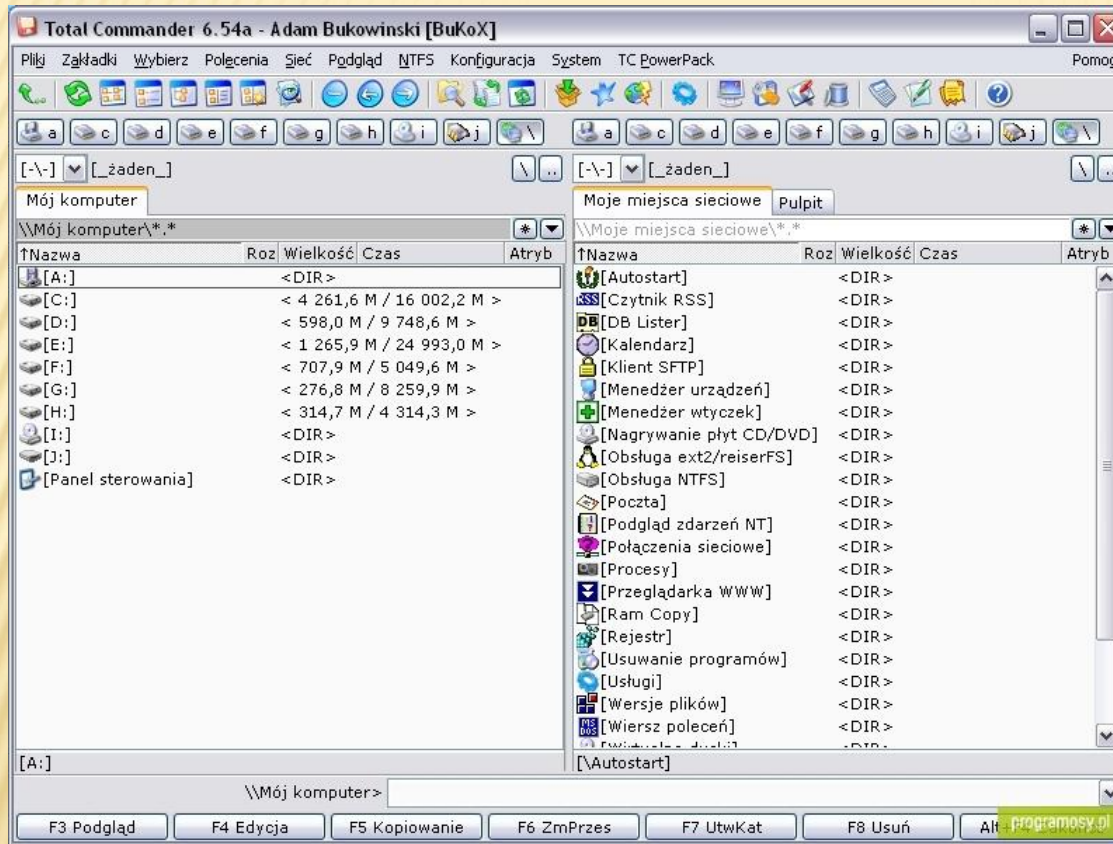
Total Commander 6.54a - Adam Bukowinski [BuKoX]

Pliki Zakładki Wybierz Polecenia Sieć Podgląd NTFS Konfiguracja System TC PowerPack Pomoc

a c d e f g h i j \ a c d e f g h i j \

[-\-] [_żaden_] \ .. [-\-] [_żaden_] \ ..

Mój komputer

\\Mój komputer\*.* *

| ↑Nazwa | Roz | Wielkość | Czas | Atryb |
|---|---|---|---|---|
| [A:] | | <DIR> | | |
| [C:] | | < 4 261,6 M / 16 002,2 M > | | |
| [D:] | | < 598,0 M / 9 748,6 M > | | |
| [E:] | | < 1 265,9 M / 24 993,0 M > | | |
| [F:] | | < 707,9 M / 5 049,6 M > | | |
| [G:] | | < 276,8 M / 8 259,9 M > | | |
| [H:] | | < 314,7 M / 4 314,3 M > | | |
| [I:] | | <DIR> | | |
| [J:] | | <DIR> | | |
| [Panel sterowania] | | <DIR> | | |

[A:]

Moje miejsca sieciowe Pulpit

\\Moje miejsca sieciowe\*.* *

| ↑Nazwa | Roz | Wielkość | Czas | Atryb |
|---|---|---|---|---|
| [Autostart] | | <DIR> | | |
| [Czytnik RSS] | | <DIR> | | |
| [DB Lister] | | <DIR> | | |
| [Kalendarz] | | <DIR> | | |
| [Klient SFTP] | | <DIR> | | |
| [Menedżer urządzeń] | | <DIR> | | |
| [Menedżer wtyczek] | | <DIR> | | |
| [Nagrywanie płyt CD/DVD] | | <DIR> | | |
| [Obsługa ext2/reiserFS] | | <DIR> | | |
| [Obsługa NTFS] | | <DIR> | | |
| [Poczta] | | <DIR> | | |
| [Podgląd zdarzeń NT] | | <DIR> | | |
| [Połączenia sieciowe] | | <DIR> | | |
| [Procesy] | | <DIR> | | |
| [Przeglądarka WWW] | | <DIR> | | |
| [Ram Copy] | | <DIR> | | |
| [Rejestr] | | <DIR> | | |
| [Usuwanie programów] | | <DIR> | | |
| [Usługi] | | <DIR> | | |
| [Wersje plików] | | <DIR> | | |
| [Wiersz poleceń] | | <DIR> | | |
| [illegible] | | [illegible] | | |

[\Autostart]

\\Mój komputer>

F3 Podgląd F4 Edycja F5 Kopiowanie F6 ZmPrzes F7 UtwKat F8 Usuń Alt+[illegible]

programosy.pl